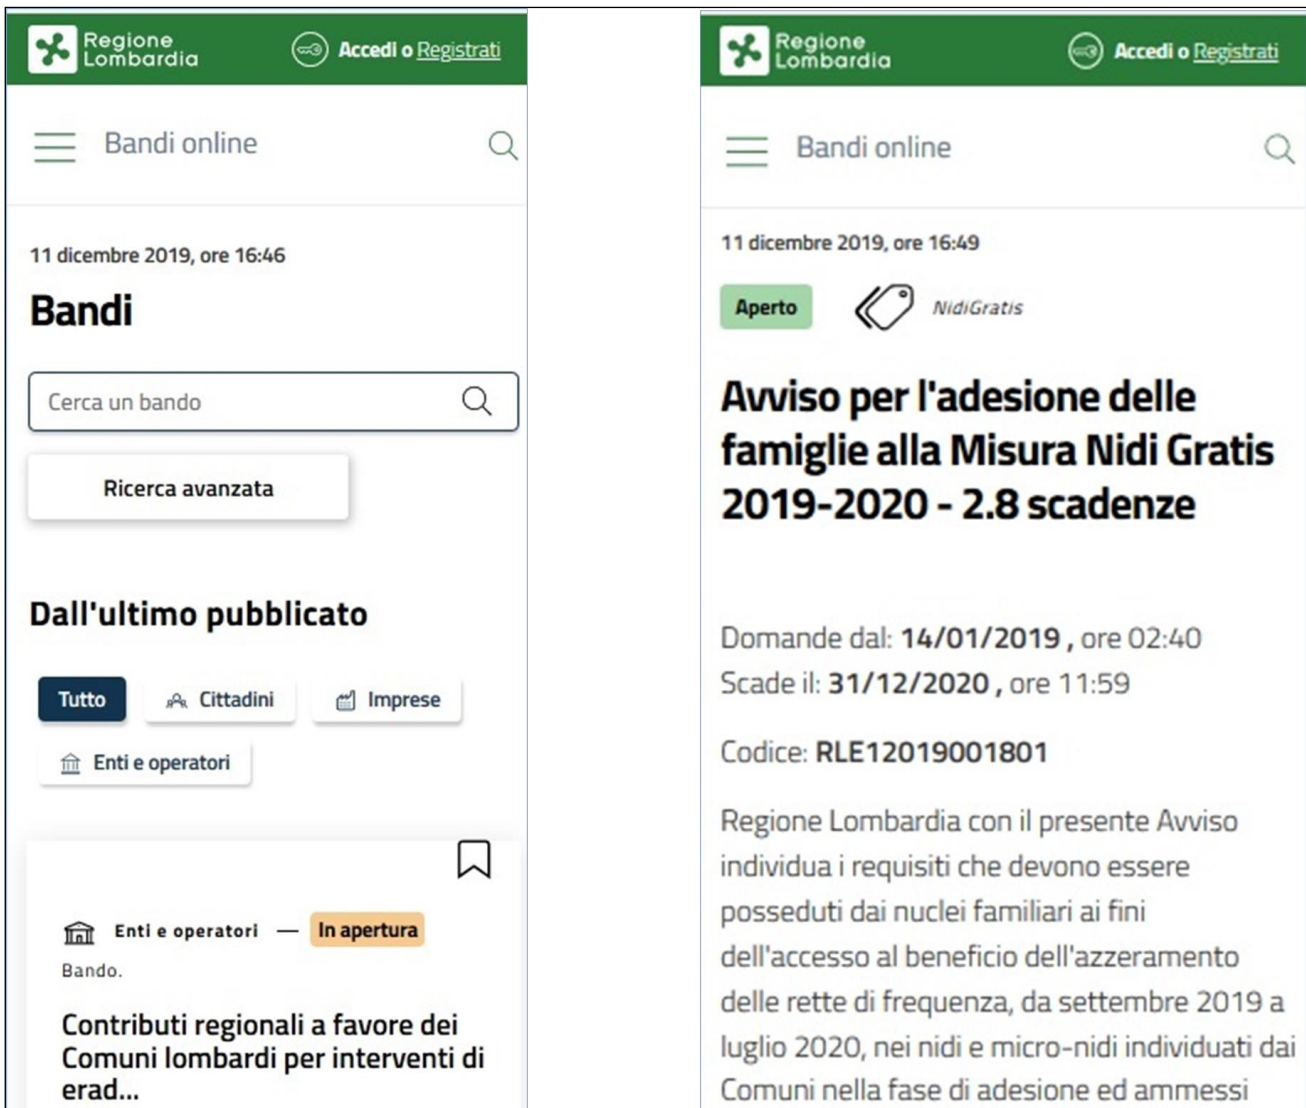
Regione Lombardia

Accedi o Registrati

Bandi online

11 dicembre 2019, ore 16:46

Bandi

Cerca un bando

Ricerca avanzata

Dall'ultimo pubblicato

Tutto

Cittadini

Imprese

Enti e operatori

Enti e operatori — In apertura

Bando.

Contributi regionali a favore dei Comuni lombardi per interventi di erad...

Regione Lombardia

Accedi o Registrati

Bandi online

11 dicembre 2019, ore 16:49

Aperto

NidiGratis

Avviso per l'adesione delle famiglie alla Misura Nidi Gratis 2019-2020 - 2.8 scadenze

Domande dal: 14/01/2019 , ore 02:40
Scade il: 31/12/2020 , ore 11:59

Codice: RLE12019001801

Regione Lombardia con il presente Avviso individua i requisiti che devono essere posseduti dai nuclei familiari ai fini dell'accesso al beneficio dell'azzeramento delle rette di frequenza, da settembre 2019 a luglio 2020, nei nidi e micro-nidi individuati dai Comuni nella fase di adesione ed ammessi